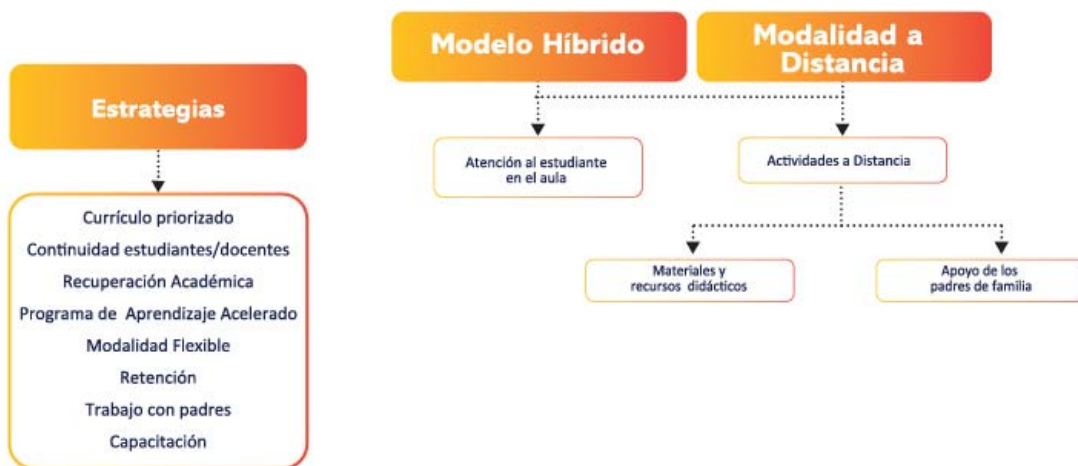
Estrategias

Currículo priorizado
Continuidad estudiantes/docentes
Recuperación Académica
Programa de Aprendizaje Acelerado
Modalidad Flexible
Retención
Trabajo con padres
Capacitación

Modelo Híbrido

Modalidad a Distancia

Atención al estudiante en el aula

Actividades a Distancia

Materiales y recursos didácticos

Apoyo de los padres de familia